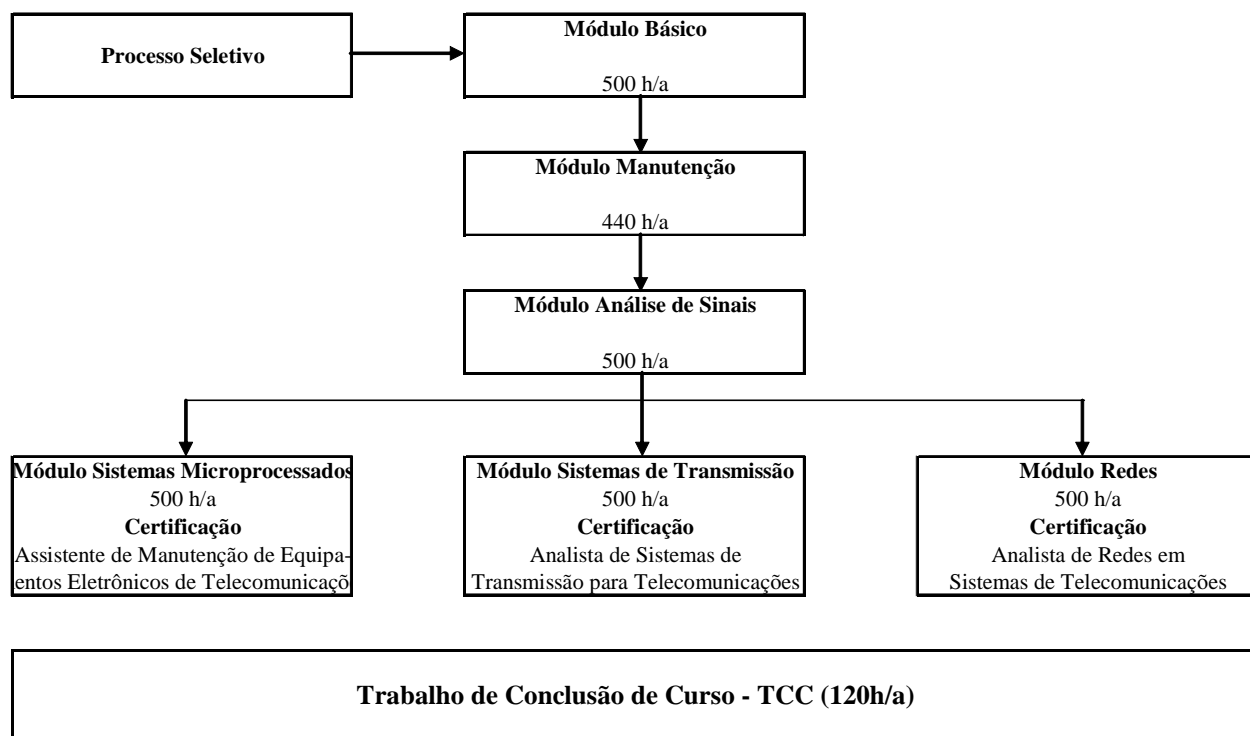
Processo Seletivo

Módulo Básico

500 h/a

Módulo Manutenção

440 h/a

Módulo Análise de Sinais

500 h/a

Módulo Sistemas Microprocessados
500 h/a
Certificação
Assistente de Manutenção de Equipamentos Eletrônicos de Telecomunicaçõ

Módulo Sistemas de Transmissão
500 h/a
Certificação
Analista de Sistemas de Transmissão para Telecomunicações

Módulo Redes
500 h/a
Certificação
Analista de Redes em Sistemas de Telecomunicações

Trabalho de Conclusão de Curso - TCC (120h/a)